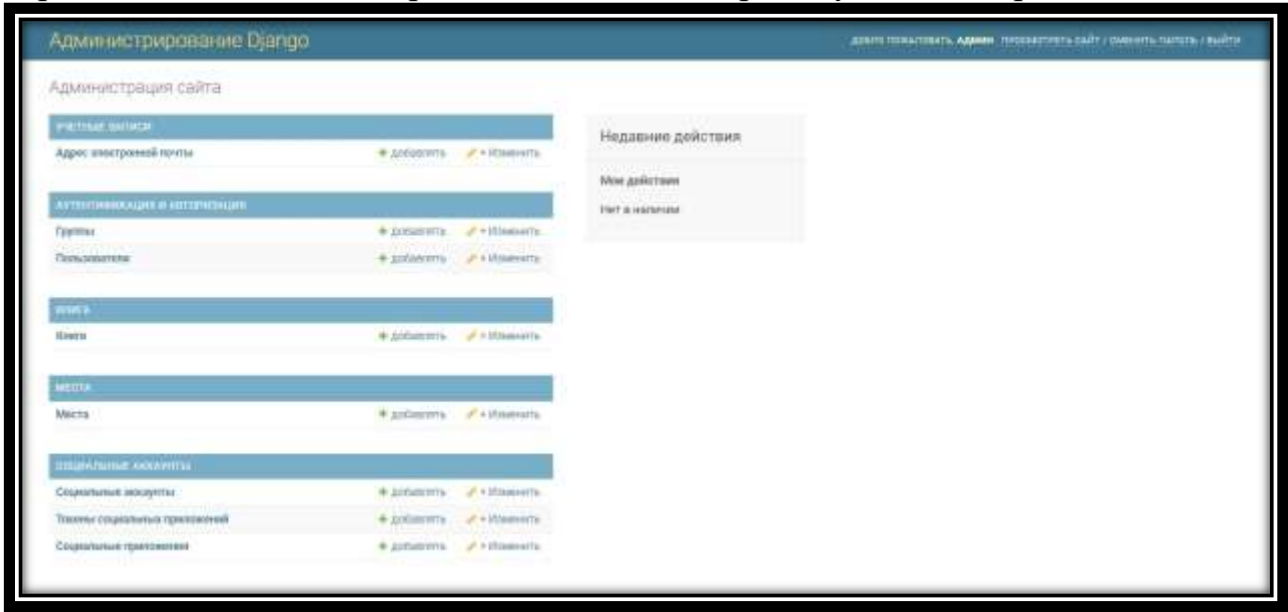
Администрирование Django

ДОБРО ПОЖАЛОВАТЬ, Админ. ПОСМОТРЕТЬ САЙТ / СМЕНИТЬ ПАРОЛЬ / ВЫЙТИ

Администрация сайта

УЧЕТНЫЕ ЗАПИСИ

Адрес электронной почты + Добавить Изменить

АУТЕНТИФИКАЦИЯ И АВТОРИЗАЦИЯ

Группы + Добавить Изменить

Пользователи + Добавить Изменить

КНИГА

Книги + Добавить Изменить

МЕСТА

Места + Добавить Изменить

СОЦИАЛЬНЫЕ АККАУНТЫ

Социальные аккаунты + Добавить Изменить

Токены социальных приложений + Добавить Изменить

Социальные приложения + Добавить Изменить

Недавние действия

Мои действия

Нет в наличии